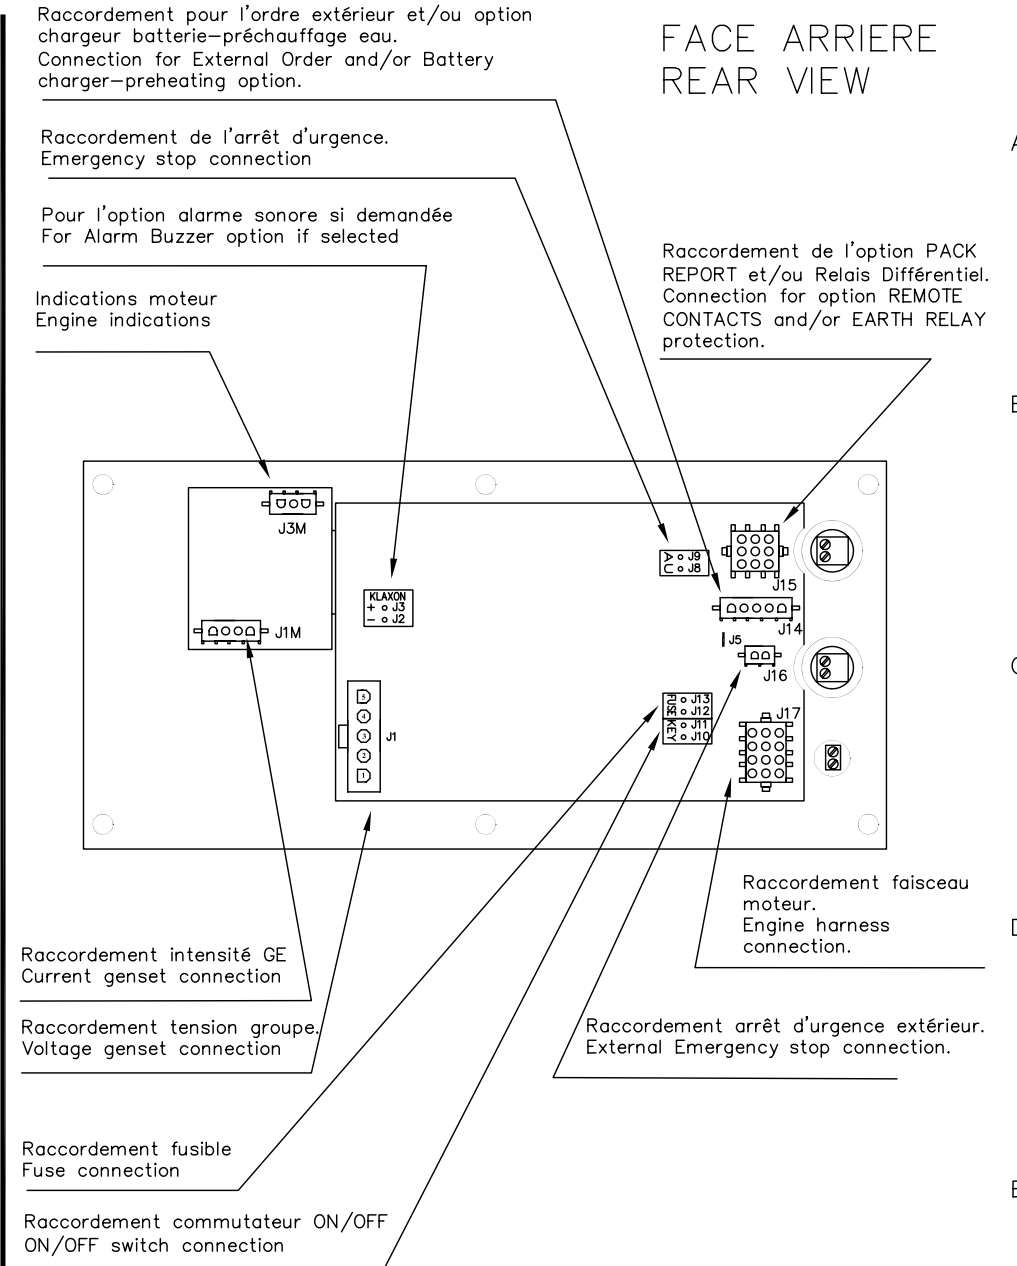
Raccordement pour l'ordre extérieur et/ou option chargeur batterie–préchauffage eau.
Connection for External Order and/or Battery charger–preheating option.

FACE ARRIERE
REAR VIEW

A

Raccordement de l'arrêt d'urgence.
Emergency stop connection

Pour l'option alarme sonore si demandée
For Alarm Buzzer option if selected

Raccordement de l'option PACK REPORT et/ou Relais Différentiel.
Connection for option REMOTE CONTACTS and/or EARTH RELAY protection.

Indications moteur
Engine indications

B

J3M

AU o J9
o J8

J15

KLAXON
+ o J3
– o J2

J14

J1M

J5

J16

C

5
4
3
2
1
J1

FUSE o J13
o J12
KEY o J11
o J10

J17

Raccordement faisceau moteur.
Engine harness connection.

D

Raccordement intensité GE
Current genset connection

Raccordement tension groupe.
Voltage genset connection

Raccordement arrêt d'urgence extérieur.
External Emergency stop connection.

Raccordement fusible
Fuse connection

E

Raccordement commutateur ON/OFF
ON/OFF switch connection